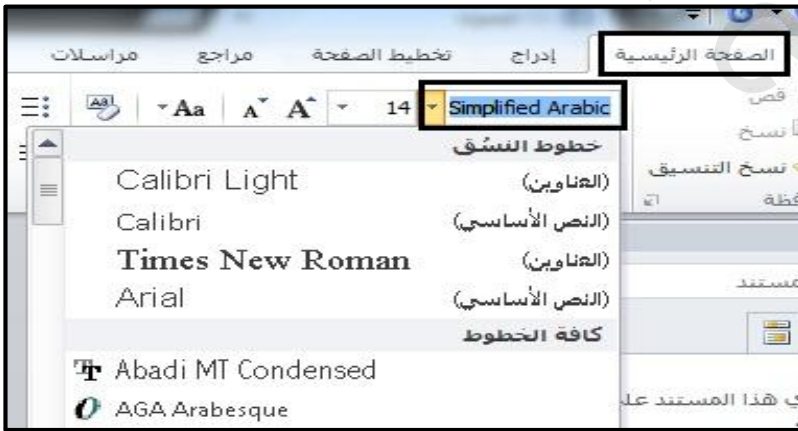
الصفحة الرئيسية إدراج تخطيط الصفحة مراجع مراسلات

Simplified Arabic 14 A A Aa

قص
نسخ
نسخ التنسيق
الحافظة

خطوط النسُق
Calibri Light (العناوين)
Calibri (النص الأساسي)
Times New Roman (العناوين)
Arial (النص الأساسي)
كافة الخطوط
Abadi MT Condensed
AGA Arabesque

مستند
هذا المستند على